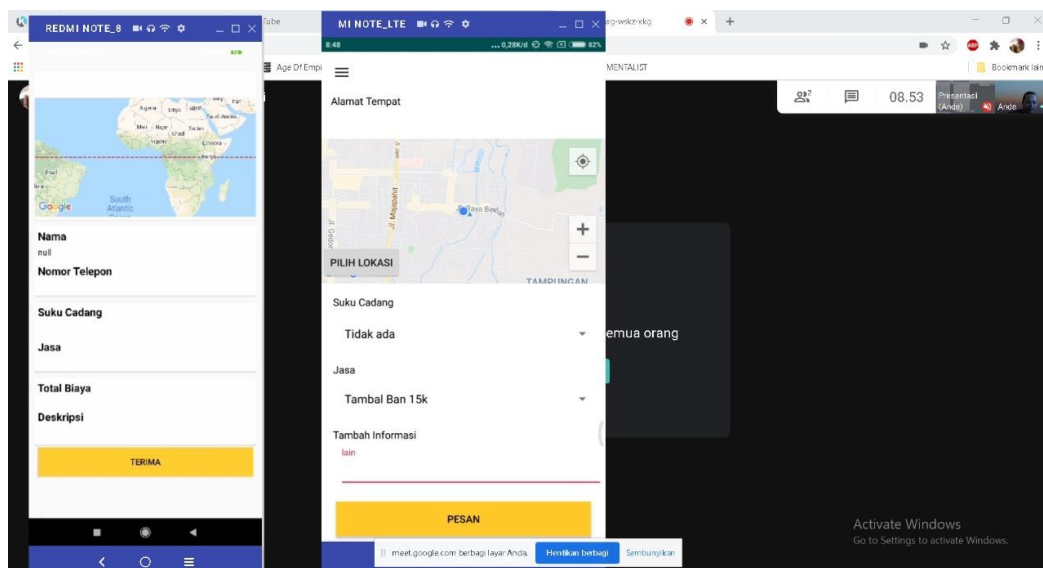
REDMI NOTE_8

Google

South Atlantic

Nama
null
Nomor Telepon

Suku Cadang

Jasa

Total Biaya

Deskripsi

TERIMA

MI NOTE_LTE

8:48

0,28K/d 82%

Alamat Tempat

Jl. Mandala

Raya Besi

PILIH LOKASI

TAMPUNGAN

Suku Cadang

Tidak ada

Jasa

Tambal Ban 15k

Tambah Informasi

lain

PESAN

ube

Age Of Empi

eg-wskz-xkg

MENTALIST

Bookmark lain

08.53

Presentasi (Anda)

Anda

emua orang

Activate Windows
Go to Settings to activate Windows.

meet.google.com berbagi layar Anda.

Hentikan berbagi

Sembunyikan